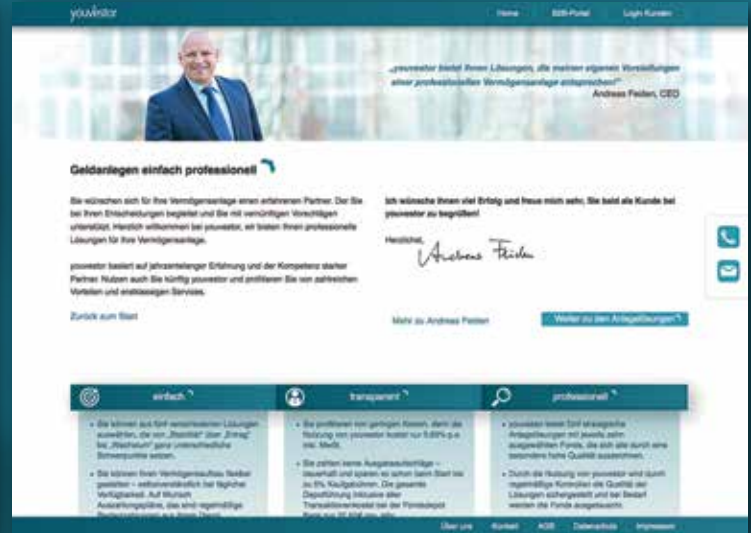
youvestor

Home    BiB-Portal    Login Kunden

„youvestor bietet Ihnen Lösungen, die meinen eigenen Vorstellungen einer professionellen Vermögensanlage entsprechen!"
Andreas Feiden, CEO

Geldanlegen einfach professionell

Sie wünschen sich für Ihre Vermögensanlage einen erfahrenen Partner. Der Sie bei Ihren Entscheidungen begleitet und Sie mit vernünftigen Vorschlägen unterstützt. Herzlich willkommen bei youvestor, wir bieten Ihnen professionelle Lösungen für Ihre Vermögensanlage.

youvestor basiert auf jahrzehntelanger Erfahrung und der Kompetenz starker Partner. Nutzen auch Sie künftig youvestor und profitieren Sie von zahlreichen Vorteilen und erstklassigen Services.

Zurück zum Start

Ich wünsche Ihnen viel Erfolg und freue mich sehr, Sie bald als Kunde bei youvestor zu begrüßen!

Herzlichst,

Andreas Feiden

Mehr zu Andreas Feiden

Weiter zu den Anlagelösungen

einfach

• Sie können aus fünf verschiedenen Lösungen auswählen, die von „Stabilität" über „Ertrag" bis „Wachstum" ganz unterschiedliche Schwerpunkte setzen.

• Sie können Ihren Vermögensaufbau flexibel gestalten – selbstverständlich bei täglicher Verfügbarkeit. Auf Wunsch Auszahlungspläne, das sind regelmäßige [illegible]

transparent

• Sie profitieren von geringen Kosten, denn die Nutzung von youvestor kostet nur 0,69% p.a. inkl. MwSt.

• Sie zahlen keine Ausgabeaufschläge – dauerhaft und sparen so schon beim Start bis zu 5% Kaufgebühren. Die gesamte Depotführung inklusive aller Transaktionskosten bei der Fondsdepot Bank zu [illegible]

professionell

• youvestor bietet Ihnen fünf strategische Anlagelösungen mit jeweils zehn ausgewählten Fonds, die sich alle durch eine besondere hohe Qualität auszeichnen.

• Durch die Nutzung von youvestor und durch regelmäßige Kontrollen die Qualität der Lösungen sichergestellt und bei Bedarf werden die Fonds ausgetauscht.

Über uns    Kontakt    AGB    Datenschutz    Impressum